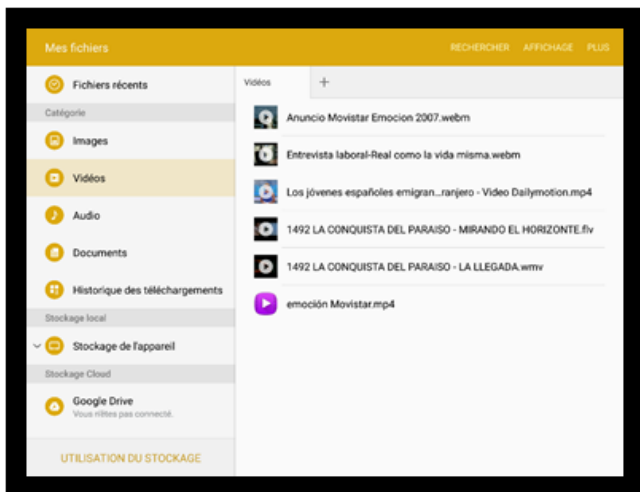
Mes fichiers

RECHERCHER AFFICHAGE PLUS

Fichiers récents

Catégorie

Images

Vidéos

Audio

Documents

Historique des téléchargements

Stockage local

Stockage de l'appareil

Stockage Cloud

Google Drive
Vous n'êtes pas connecté.

UTILISATION DU STOCKAGE

Vidéos

+

Anuncio Movistar Emocion 2007.webm

Entrevista laboral-Real como la vida misma.webm

Los jóvenes españoles emigran...ranjero - Video Dailymotion.mp4

1492 LA CONQUISTA DEL PARAISO - MIRANDO EL HORIZONTE.flv

1492 LA CONQUISTA DEL PARAISO - LA LLEGADA.wmv

emoción Movistar.mp4